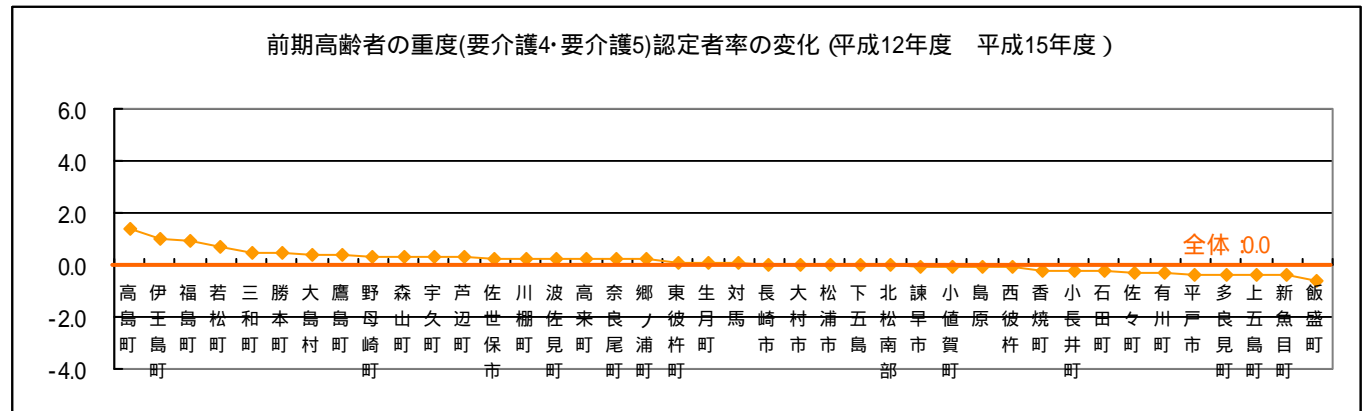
前期高齢者の重度(要介護4･要介護5)認定者率の変化 (平成12年度　平成15年度 )

6.0
4.0
2.0
0.0
-2.0
-4.0

全体 0.0

高島町
伊王島町
福島町
若松町
三和町
勝本町
大島村
鷹島町
野母崎町
森山町
宇久町
芦辺町
佐世保市
川棚町
波佐見町
高来町
奈良尾町
郷ノ浦町
東彼杵町
生月町
対馬
長崎市
大村市
松浦市
下五島
北松南部
諫早市
小値賀町
島原
西彼杵
香焼町
小長井町
石田町
佐々町
有川町
平戸市
多良見町
上五島町
新魚目町
飯盛町